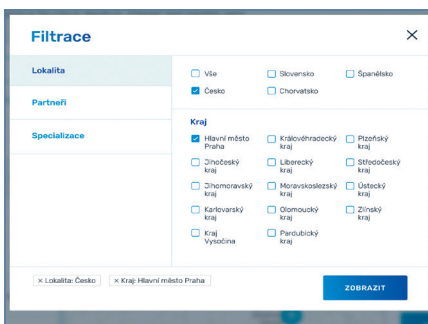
Filtrace

×

Lokalita

Partneři

Specializace

Vše
Slovensko
Španělsko
Česko
Chorvatsko

Kraj

Hlavní město Praha
Královéhradecký kraj
Plzeňský kraj
Jihočeský kraj
Liberecký kraj
Středočeský kraj
Jihomoravský kraj
Moravskoslezský kraj
Ústecký kraj
Karlovarský kraj
Olomoucký kraj
Zlínský kraj
Kraj Vysočina
Pardubický kraj

× Lokalita: Česko
× Kraj: Hlavní město Praha

ZOBRAZIT